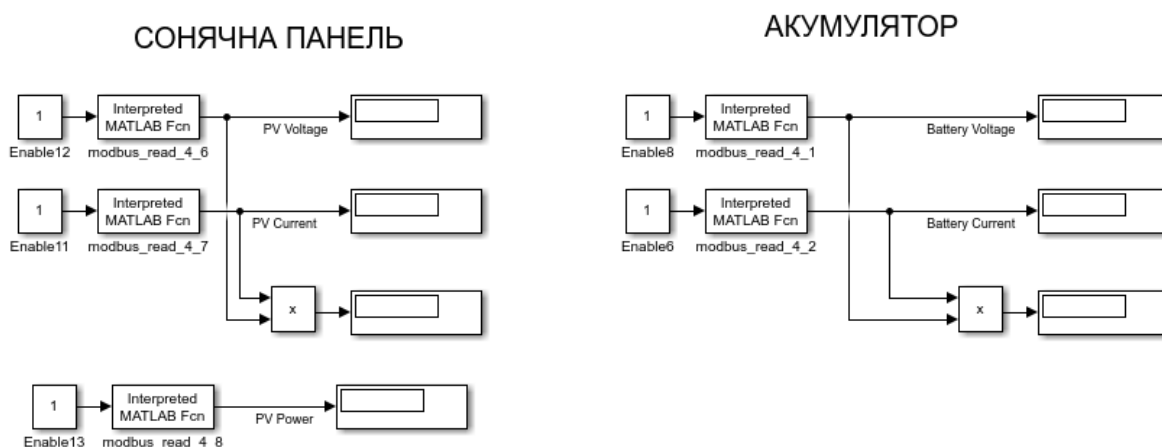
СОНЯЧНА ПАНЕЛЬ

1
Enable12
Interpreted MATLAB Fcn
modbus_read_4_6
PV Voltage

1
Enable11
Interpreted MATLAB Fcn
modbus_read_4_7
PV Current

x

1
Enable13
Interpreted MATLAB Fcn
modbus_read_4_8
PV Power

АКУМУЛЯТОР

1
Enable8
Interpreted MATLAB Fcn
modbus_read_4_1
Battery Voltage

1
Enable6
Interpreted MATLAB Fcn
modbus_read_4_2
Battery Current

x